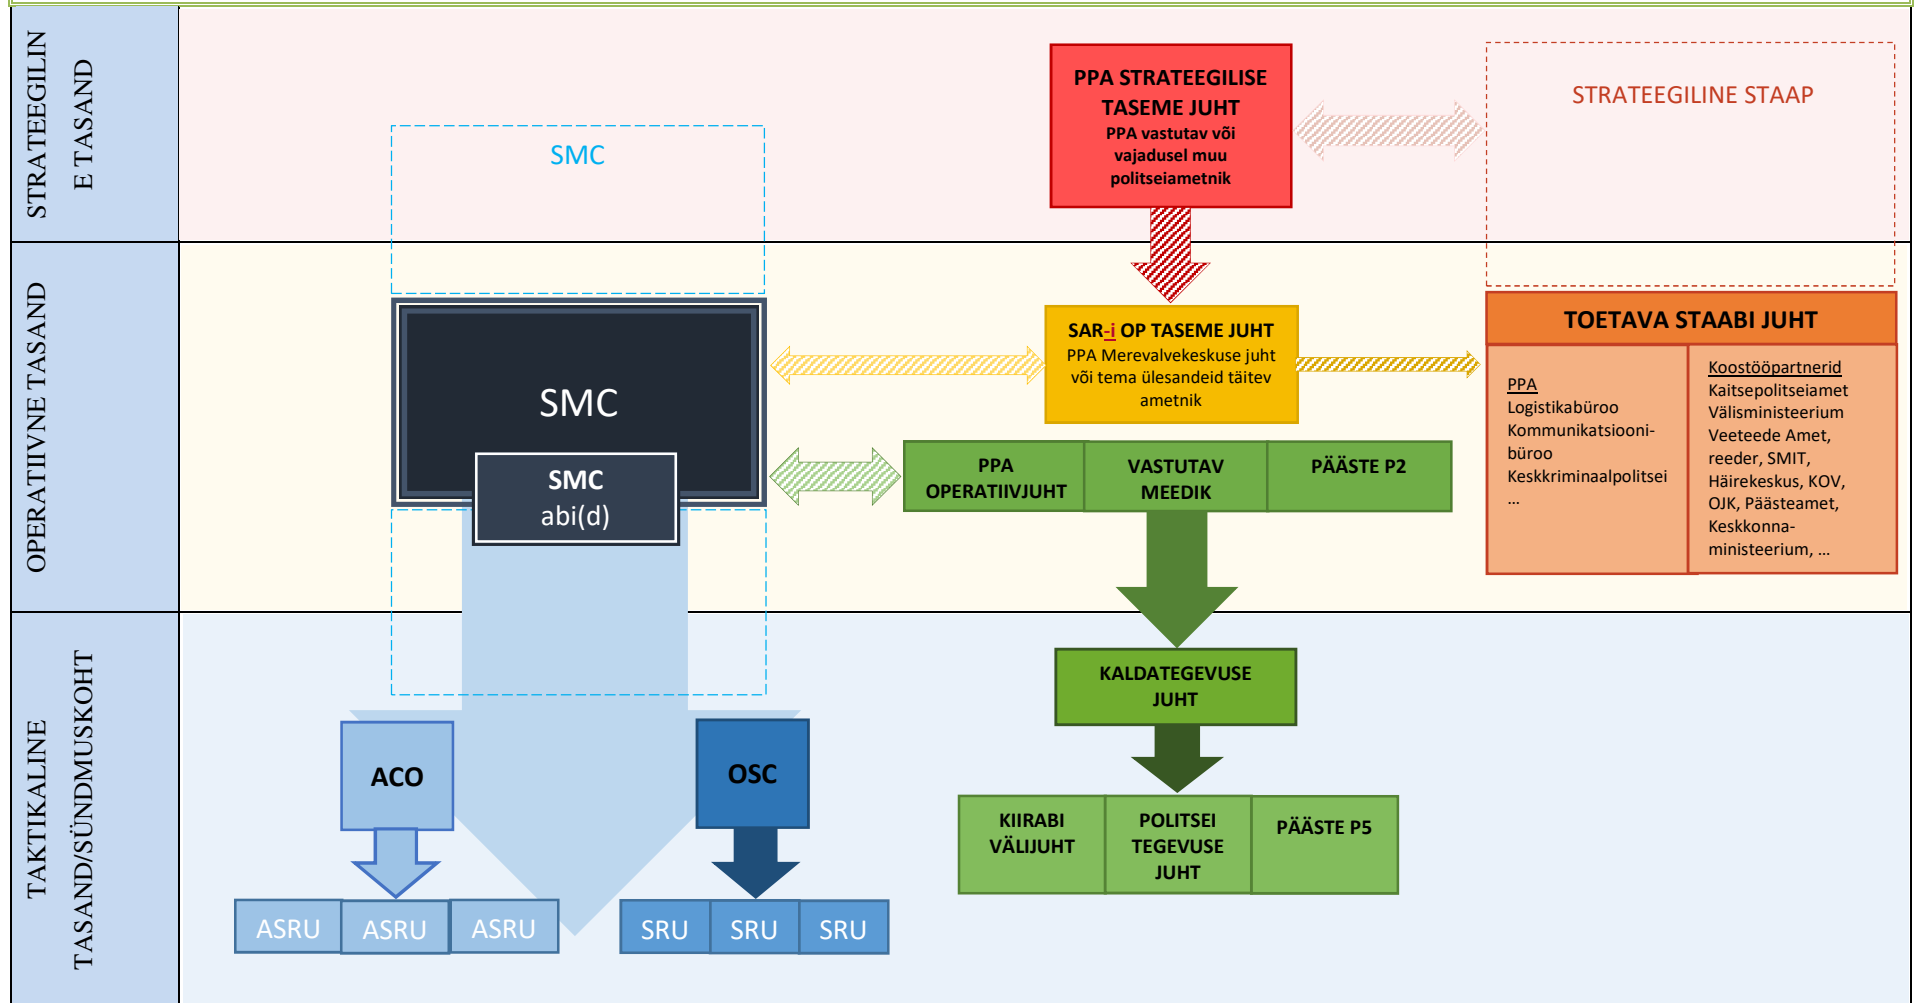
STRATEEGILIN E TASAND

SMC

PPA STRATEEGILISE TASEME JUHT
PPA vastutav või vajadusel muu politseiametnik

STRATEEGILINE STAAP

OPERATIIVNE TASAND

SMC

SMC abi(d)

SAR-i OP TASEME JUHT
PPA Merevalvekeskuse juht või tema ülesandeid täitev ametnik

TOETAVA STAABI JUHT

PPA
Logistikabüroo
Kommunikatsioonibüroo
Keskkriminaalpolitsei
...

Koostööpartnerid
Kaitsepolitseiamet
Välisministeerium
Veeteede Amet, reeder, SMIT, Häirekeskus, KOV, OJK, Päästeamet, Keskkonnaministeerium, ...

PPA OPERATIIVJUHT

VASTUTAV MEEDIK

PÄÄSTE P2

TAKTIKALINE TASAND/SÜNDMUSKOHT

KALDATEGEVUSE JUHT

ACO

OSC

KIIRABI VÄLIJUHT

POLITSEI TEGEVUSE JUHT

PÄÄSTE P5

ASRU
ASRU
ASRU

SRU
SRU
SRU